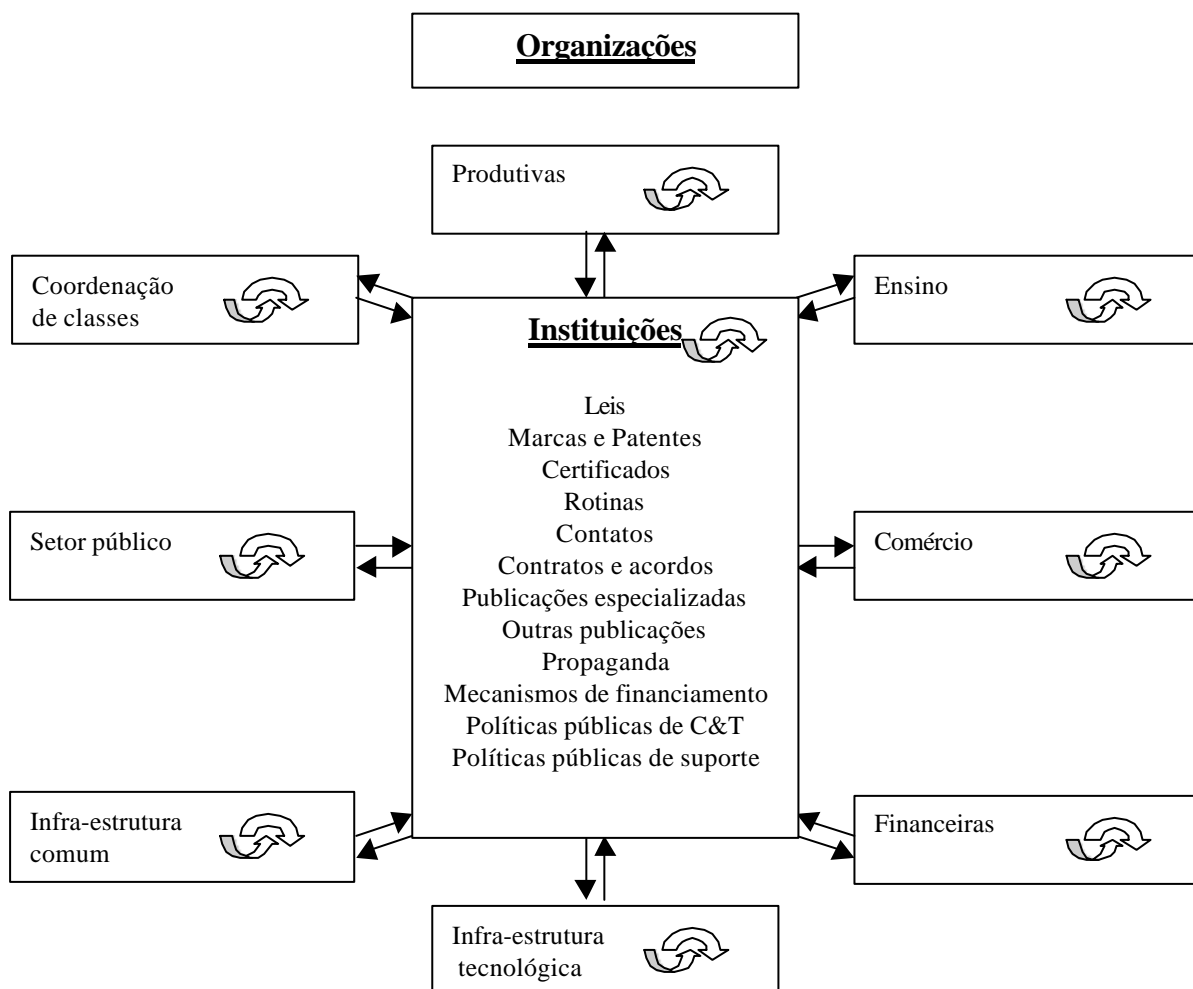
Organizações

Produtivas

Coordenação de classes

Ensino

Instituições

Leis
Marcas e Patentes
Certificados
Rotinas
Contatos
Contratos e acordos
Publicações especializadas
Outras publicações
Propaganda
Mecanismos de financiamento
Políticas públicas de C&T
Políticas públicas de suporte

Setor público

Comércio

Infra-estrutura comum

Financeiras

Infra-estrutura tecnológica